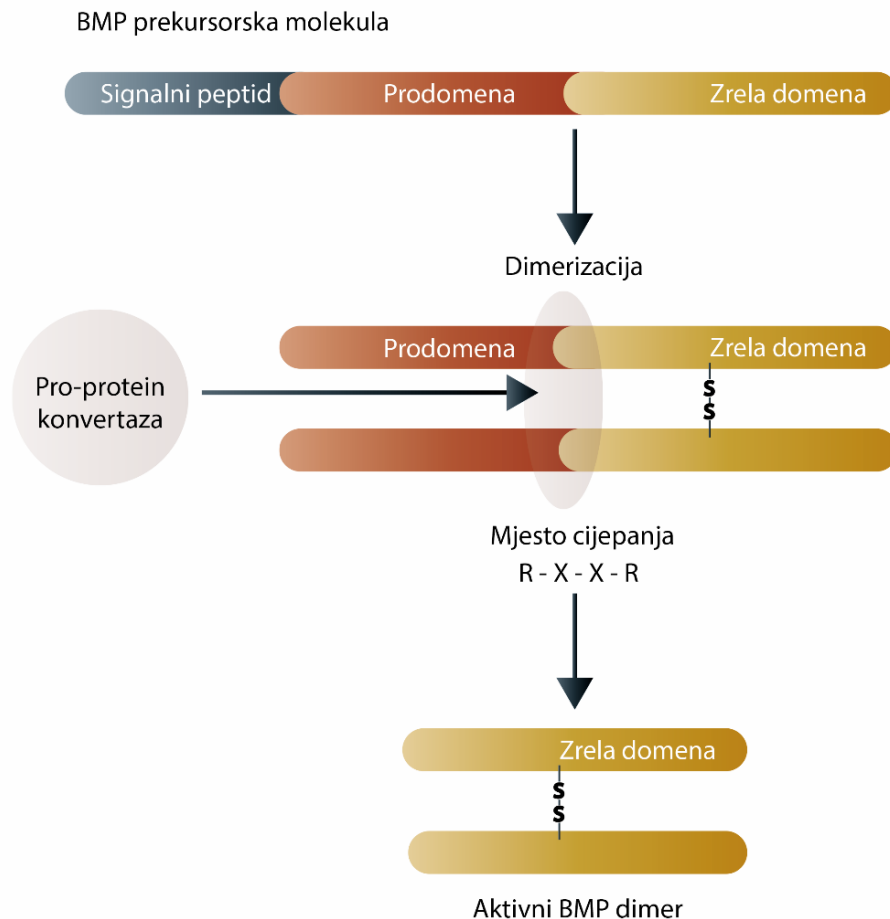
BMP prekursorska molekula

Signalni peptid
Prodomena
Zrela domena

Dimerizacija

Pro-protein konvertaza

Prodomena
Zrela domena

S
S

Mjesto cijepanja
R - X - X - R

Zrela domena

S
S

Aktivni BMP dimer